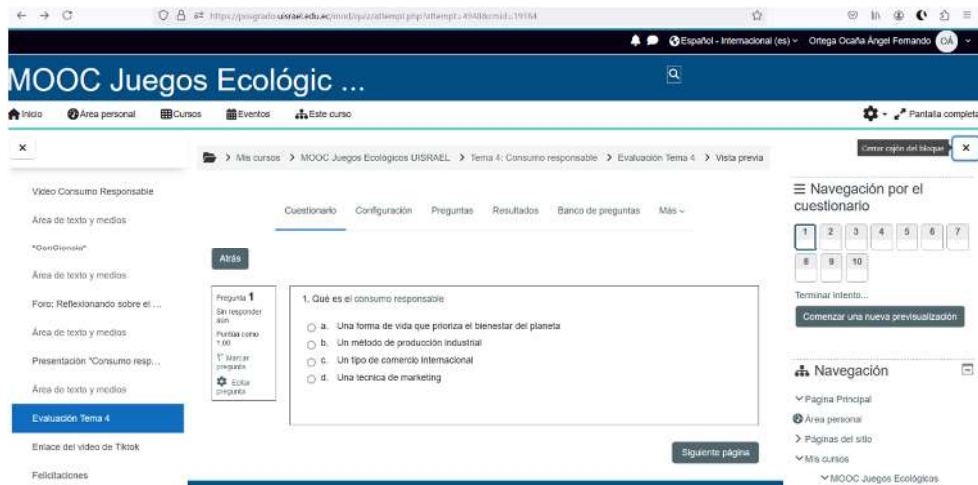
https://posgrado.uisrael.edu.ec/mod/quiz/attempt.php?attempt=49488&cmid=19184

Español - Internacional (es) Ortega Ocaña Ángel Fernando OA

MOOC Juegos Ecológic ...

Inicio Área personal Cursos Eventos Este curso

Pantalla completa

Mis cursos > MOOC Juegos Ecológicos UISRAEL > Tema 4: Consumo responsable > Evaluación Tema 4 > Vista previa

Cerrar cajón del bloque

Video Consumo Responsable

Área de texto y medios

"ConCiencia"

Área de texto y medios

Foro: Reflexionando sobre el ...

Área de texto y medios

Presentación "Consumo resp...

Área de texto y medios

Evaluación Tema 4

Enlace del video de Tiktok

Felicitaciones

Cuestionario Configuración Preguntas Resultados Banco de preguntas Más

Atrás

Pregunta 1
Sin responder aún
Puntúa como 1,00
Marcar pregunta
Editar pregunta

1. Qué es el consumo responsable

a. Una forma de vida que prioriza el bienestar del planeta
b. Un método de producción industrial
c. Un tipo de comercio internacional
d. Una técnica de marketing

Siguiente página

Navegación por el cuestionario

1 2 3 4 5 6 7 8 9 10

Terminar intento...

Comenzar una nueva previsualización

Navegación

Página Principal
Área personal
Páginas del sitio
Mis cursos
MOOC Juegos Ecológicos